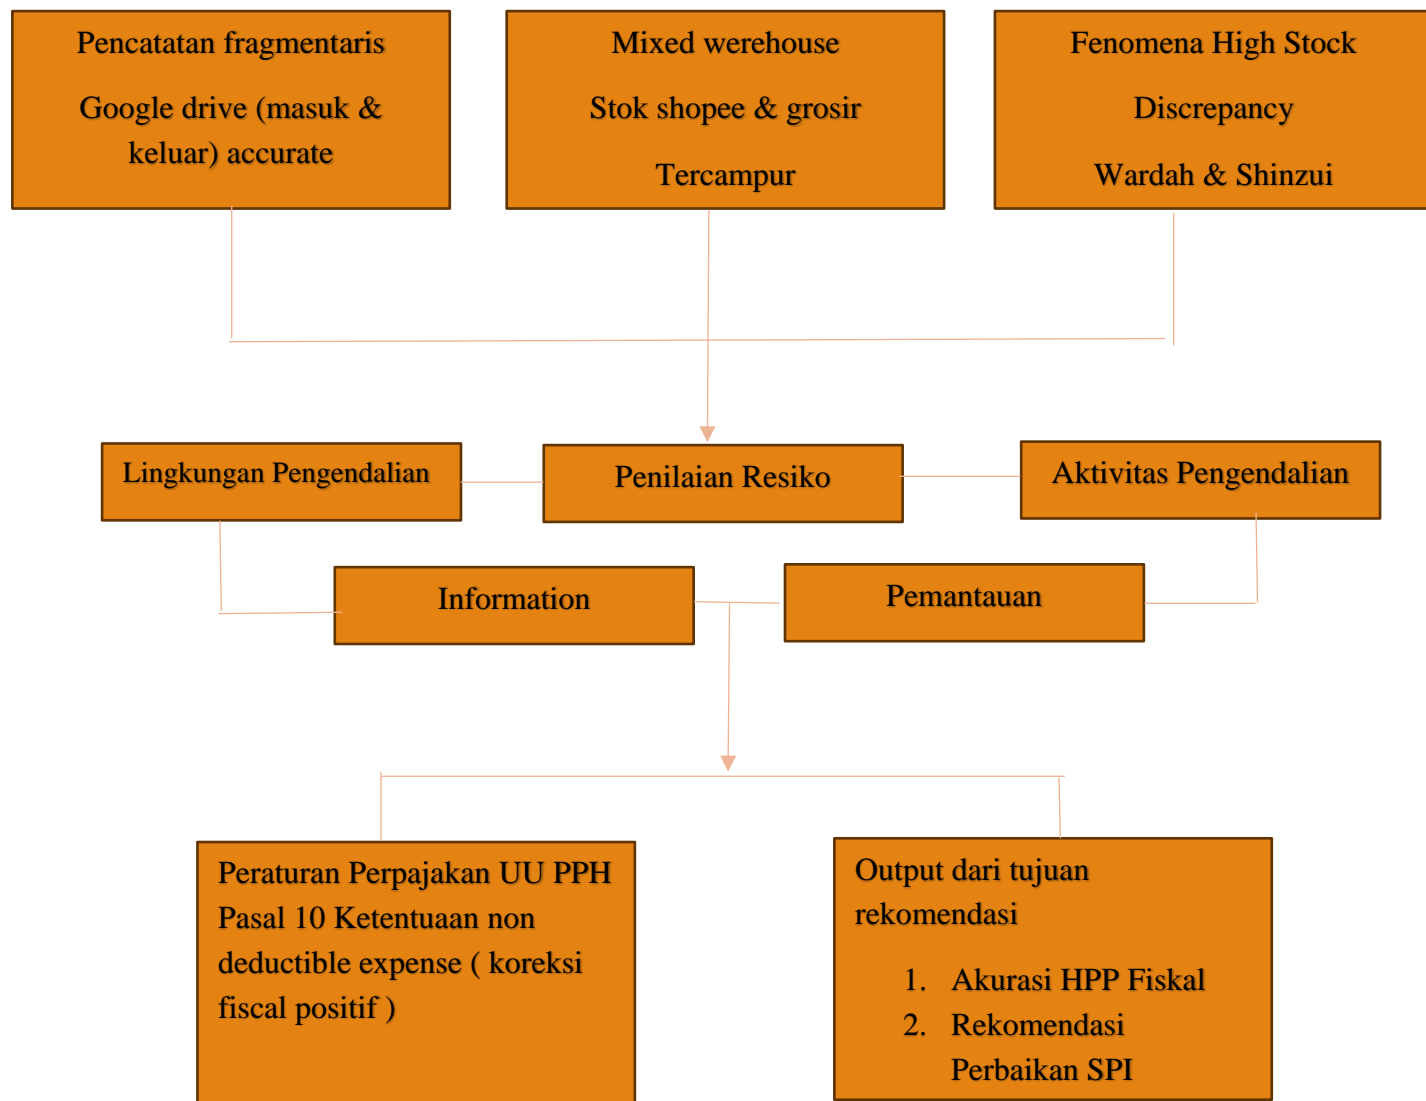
Pencatatan fragmentaris

Google drive (masuk & keluar) accurate

Mixed werehouse

Stok shopee & grosir

Tercampur

Fenomena High Stock

Discrepancy

Wardah & Shinzui

Lingkungan Pengendalian

Penilaian Resiko

Aktivitas Pengendalian

Information

Pemantauan

Peraturan Perpajakan UU PPH Pasal 10 Ketentuaan non deductible expense ( koreksi fiscal positif )

Output dari tujuan rekomendasi

1. Akurasi HPP Fiskal
2. Rekomendasi Perbaikan SPI